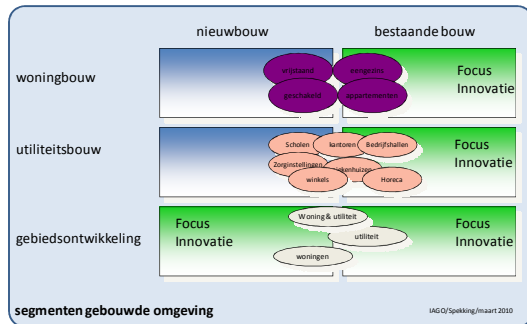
nieuwbouw

bestaande bouw

woningbouw

vrijstaand

eengezins

geschakeld

appartementen

Focus Innovatie

utiliteitsbouw

Scholen

kantoren

Bedrijfshallen

Zorginstellingen

Ziekenhuizen

winkels

Horeca

Focus Innovatie

gebiedsontwikkeling

Focus Innovatie

Woning & utiliteit

utiliteit

woningen

Focus Innovatie

segmenten gebouwde omgeving

IAGO/Spekking/maart 2010